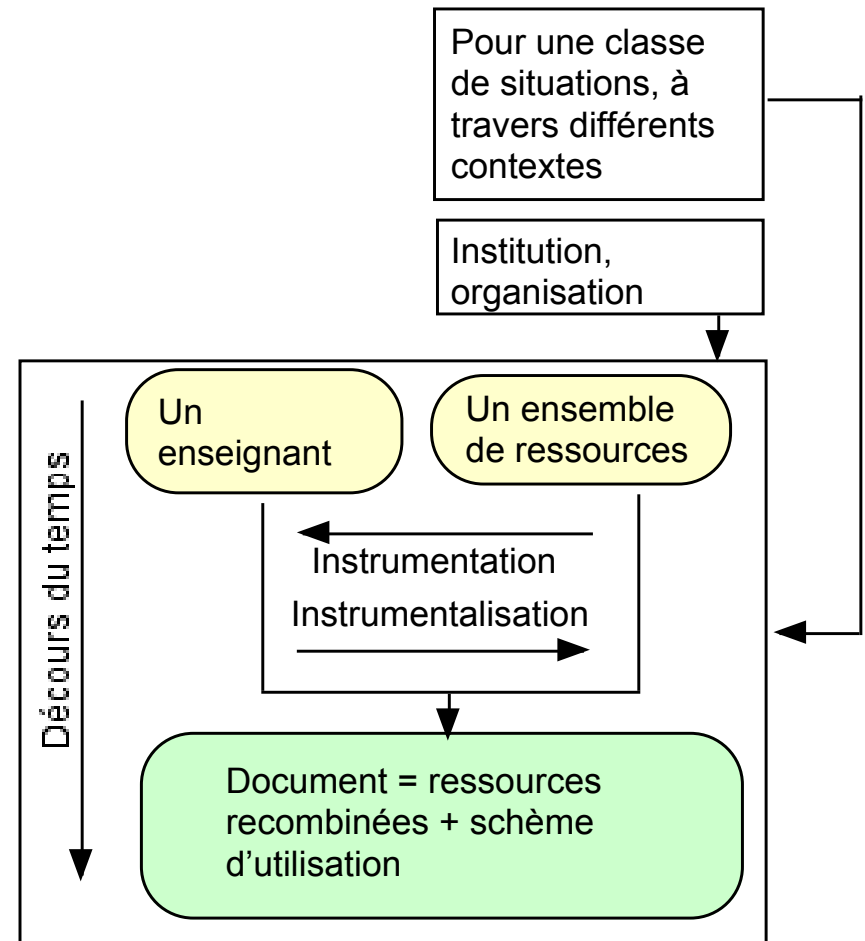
Pour une classe de situations, à travers différents contextes

Institution, organisation

Décours du temps

Un enseignant

Un ensemble de ressources

Instrumentation

Instrumentalisation

Document = ressources recombinées + schème d'utilisation